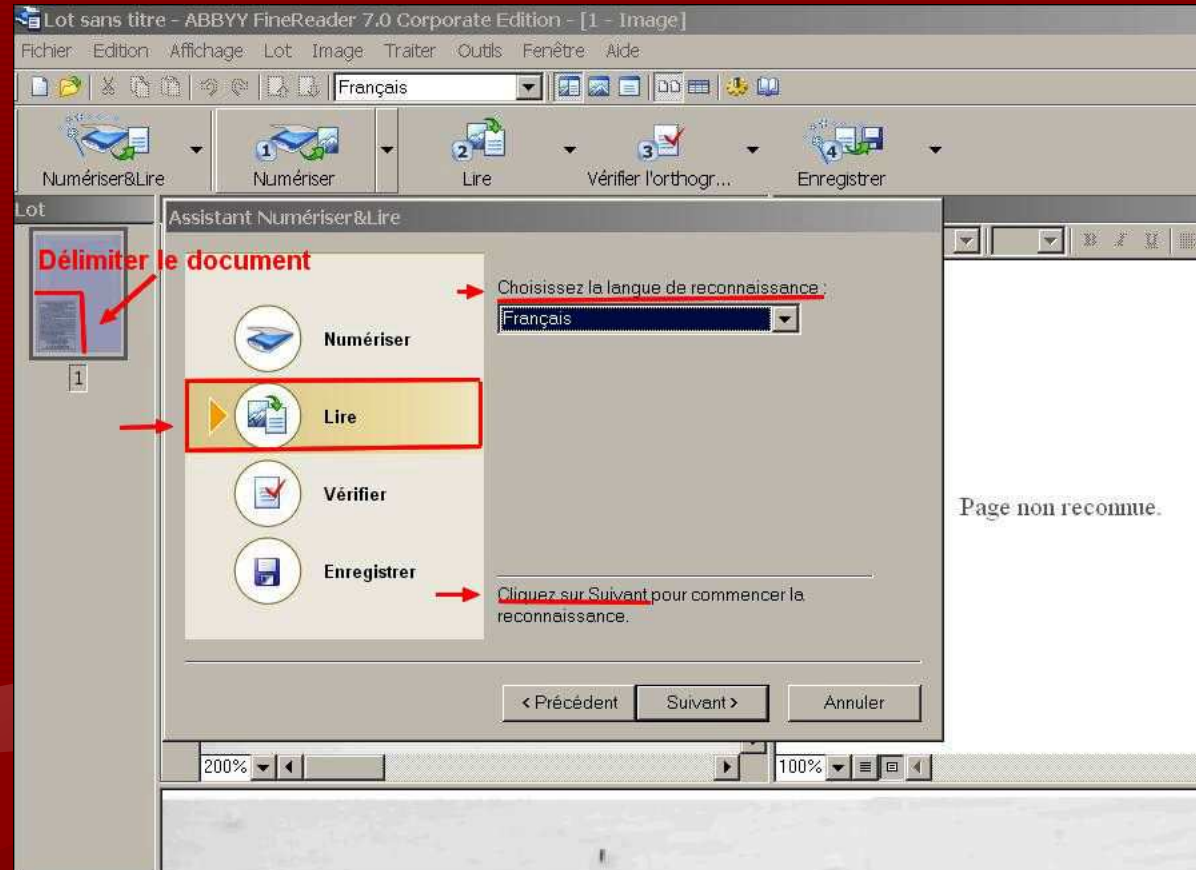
Lot sans titre - ABBYY FineReader 7.0 Corporate Edition - [1 - Image]

Fichier Edition Affichage Lot Image Traiter Outils Fenêtre Aide

Français

Numériser&Lire Numériser Lire Vérifier l'orthogr... Enregistrer

Lot

1

Délimiter le document

Assistant Numériser&Lire

Numériser

Lire

Vérifier

Enregistrer

Choisissez la langue de reconnaissance :

Français

Cliquez sur Suivant pour commencer la reconnaissance.

< Précédent Suivant > Annuler

Page non reconnue.

200%

100%